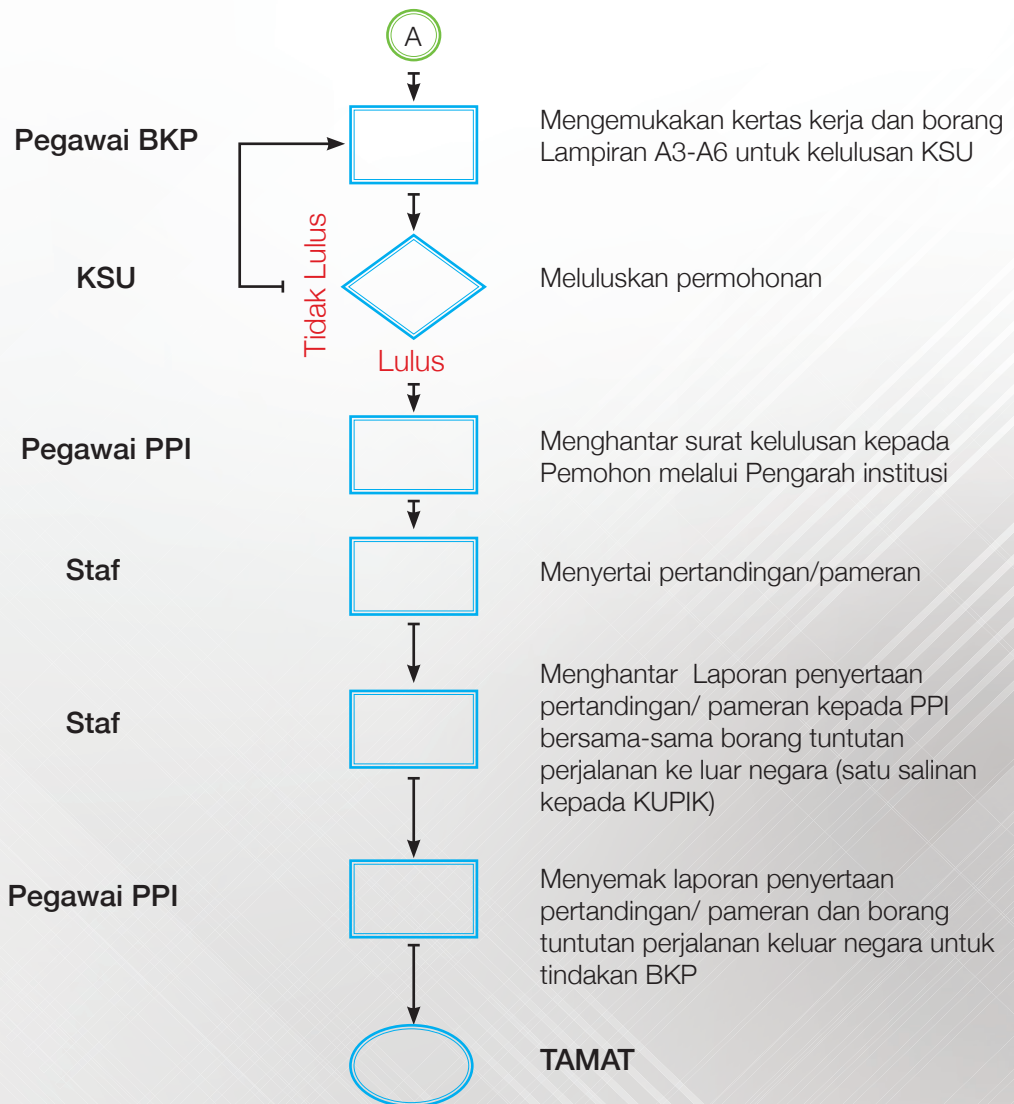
A

Pegawai BKP

Mengemukakan kertas kerja dan borang Lampiran A3-A6 untuk kelulusan KSU

KSU

Tidak Lulus

Meluluskan permohonan

Lulus

Pegawai PPI

Menghantar surat kelulusan kepada Pemohon melalui Pengarah institusi

Staf

Menyertai pertandingan/pameran

Staf

Menghantar Laporan penyertaan pertandingan/ pameran kepada PPI bersama-sama borang tuntutan perjalanan ke luar negara (satu salinan kepada KUPIK)

Pegawai PPI

Menyemak laporan penyertaan pertandingan/ pameran dan borang tuntutan perjalanan keluar negara untuk tindakan BKP

TAMAT